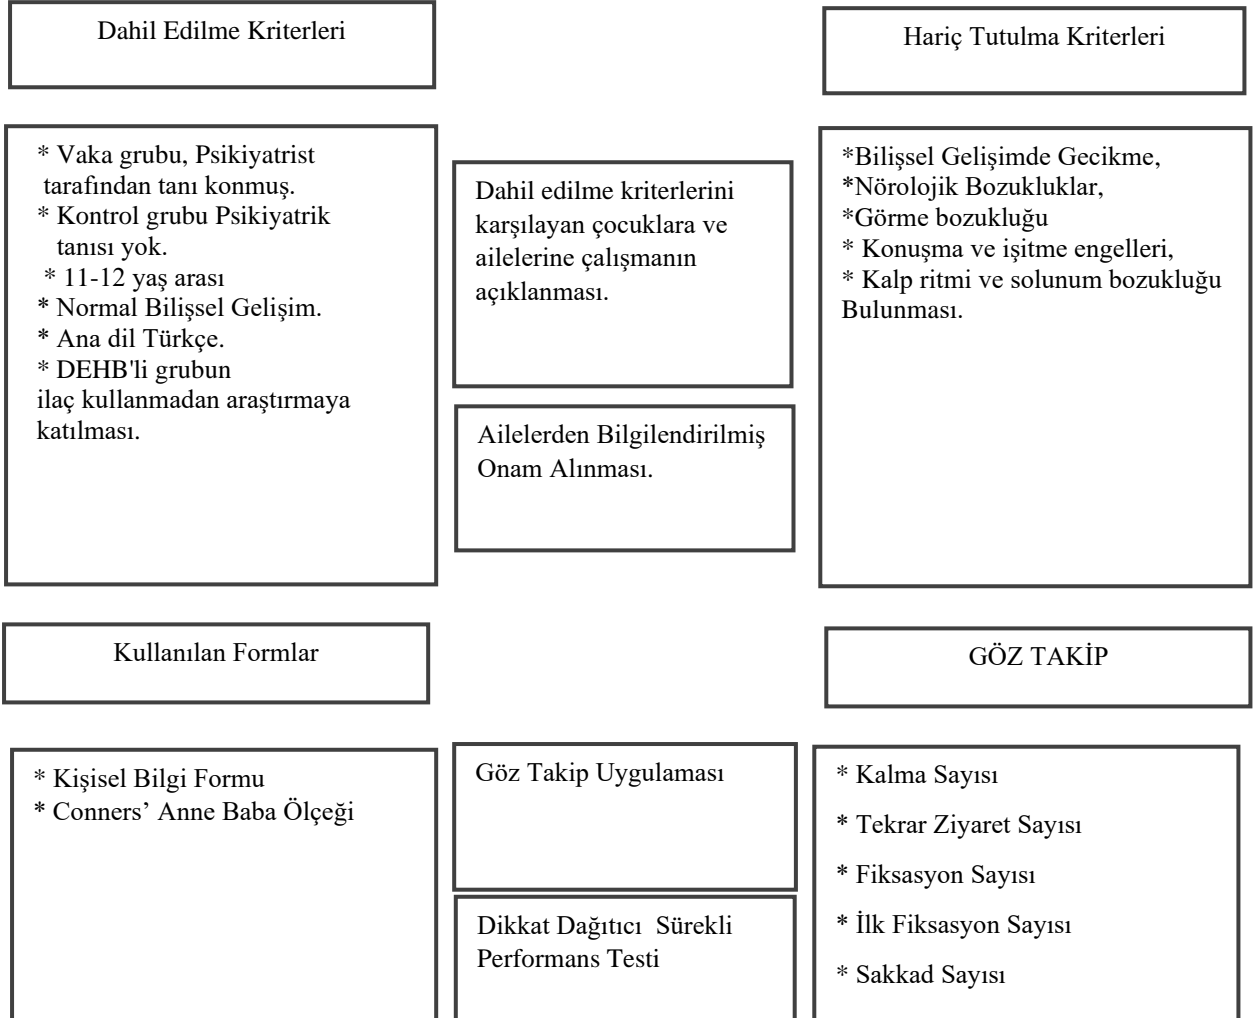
Dahil Edilme Kriterleri

Hariç Tutulma Kriterleri

* Vaka grubu, Psikiyatrist tarafından tanı konmuş.
* Kontrol grubu Psikiyatrik tanısı yok.
* 11-12 yaş arası
* Normal Bilişsel Gelişim.
* Ana dil Türkçe.
* DEHB'li grubun ilaç kullanmadan araştırmaya katılması.

Dahil edilme kriterlerini karşılayan çocuklara ve ailelerine çalışmanın açıklanması.

Ailelerden Bilgilendirilmiş Onam Alınması.

*Bilişsel Gelişimde Gecikme,
*Nörolojik Bozukluklar,
*Görme bozukluğu
* Konuşma ve işitme engelleri,
* Kalp ritmi ve solunum bozukluğu Bulunması.

Kullanılan Formlar

GÖZ TAKİP

* Kişisel Bilgi Formu
* Conners' Anne Baba Ölçeği

Göz Takip Uygulaması

Dikkat Dağıtıcı Sürekli Performans Testi

* Kalma Sayısı
* Tekrar Ziyaret Sayısı
* Fiksasyon Sayısı
* İlk Fiksasyon Sayısı
* Sakkad Sayısı